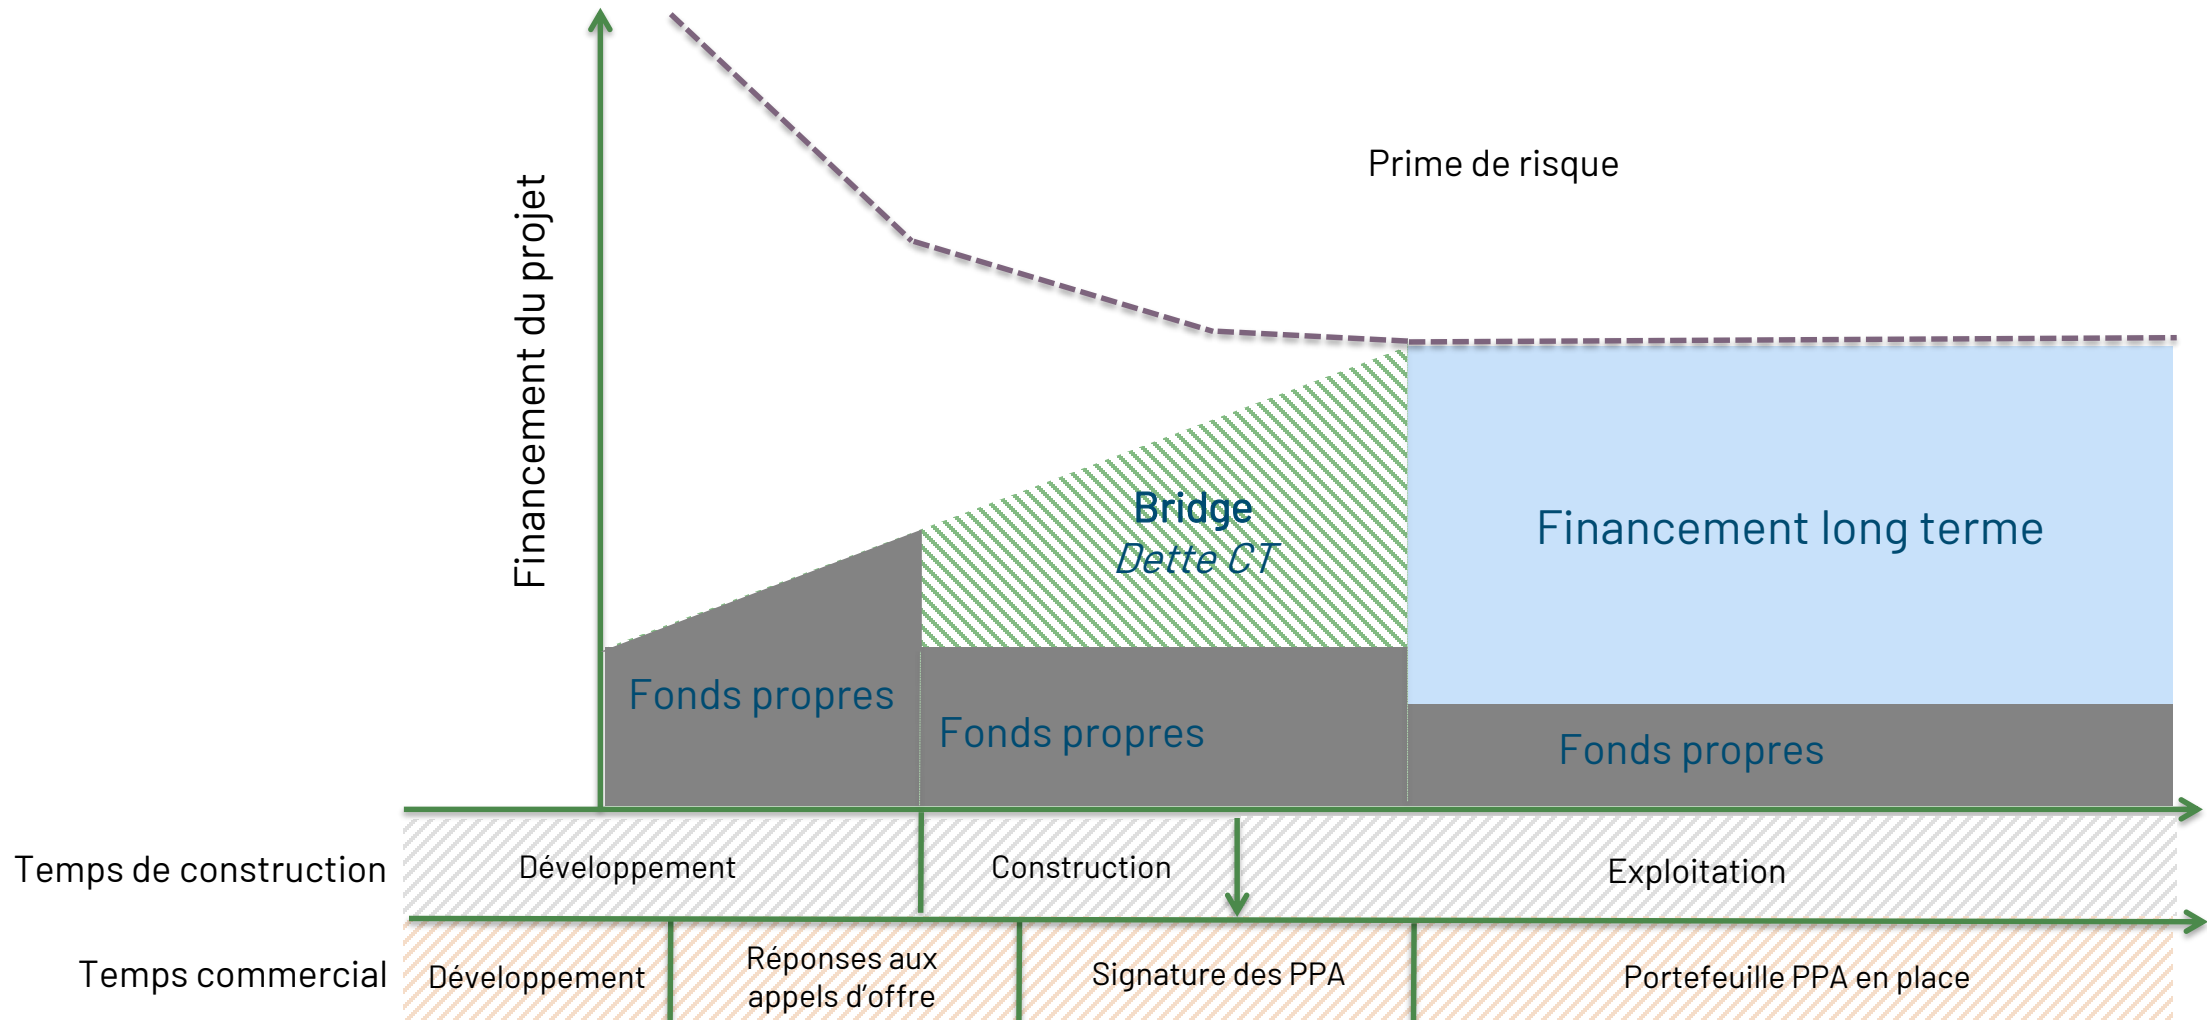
Financement du projet

Prime de risque

Bridge
Dette CT

Financement long terme

Fonds propres

Fonds propres

Fonds propres

Temps de construction

Développement

Construction

Exploitation

Temps commercial

Développement

Réponses aux appels d'offre

Signature des PPA

Portefeuille PPA en place